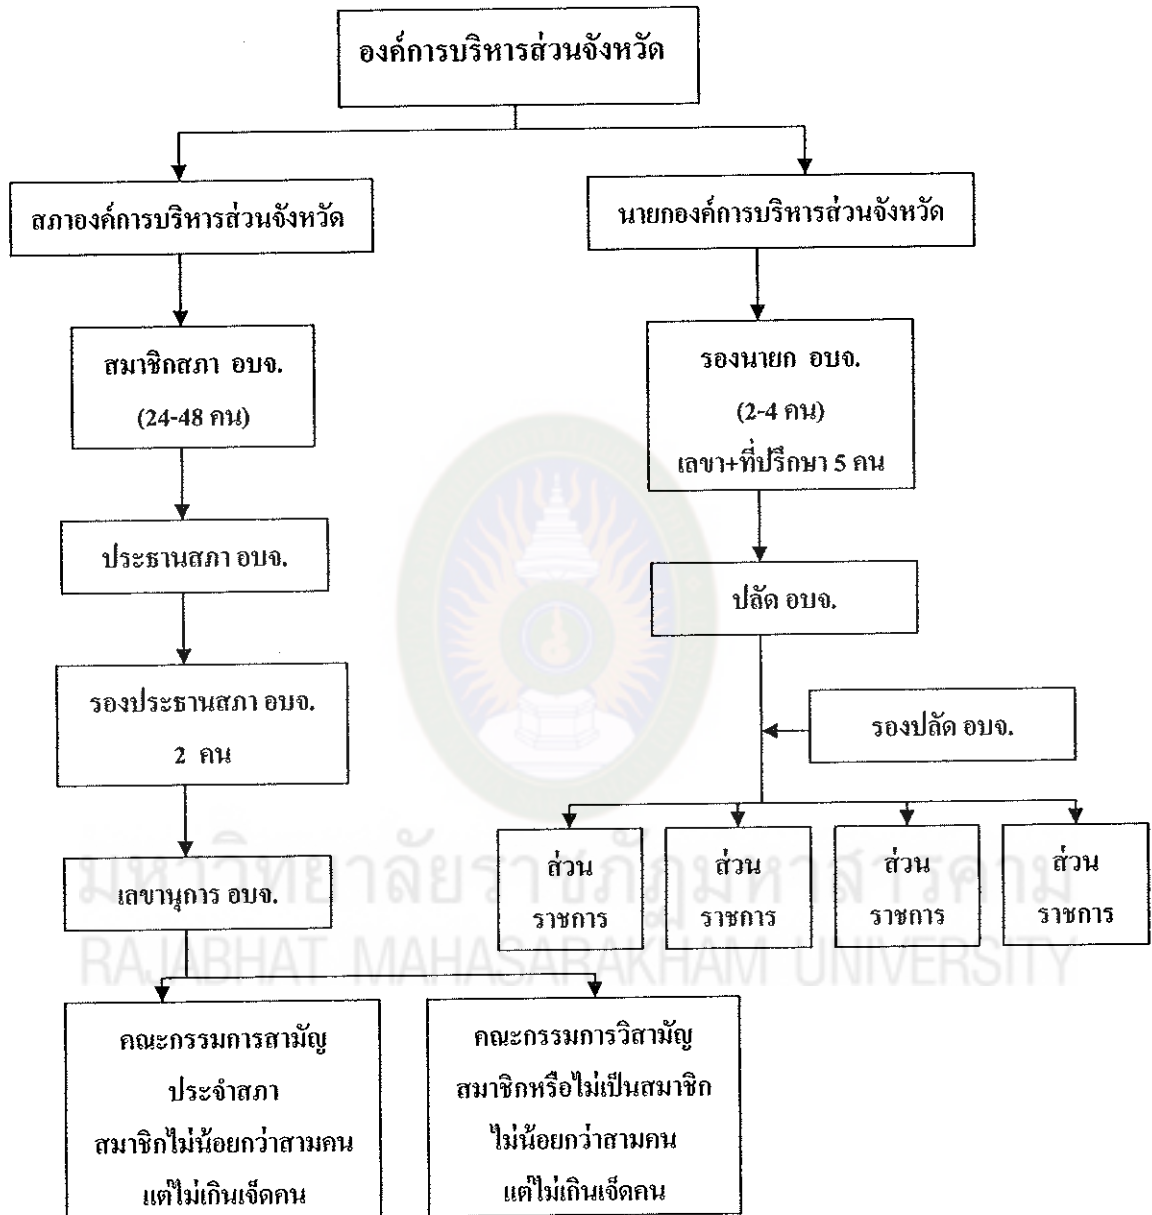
องค์การบริหารส่วนจังหวัด

สภาองค์การบริหารส่วนจังหวัด

นายกองค์การบริหารส่วนจังหวัด

สมาชิกสภา อบจ.
(24-48 คน)

ประธานสภา อบจ.

รองประธานสภา อบจ.
2 คน

เลขานุการ อบจ.

คณะกรรมการสามัญ
ประจำสภา
สมาชิกไม่น้อยกว่าสามคน
แต่ไม่เกินเจ็ดคน

คณะกรรมการวิสามัญ
สมาชิกหรือไม่เป็นสมาชิก
ไม่น้อยกว่าสามคน
แต่ไม่เกินเจ็ดคน

รองนายก อบจ.
(2-4 คน)
เลขา+ที่ปรึกษา 5 คน

ปลัด อบจ.

รองปลัด อบจ.

ส่วน
ราชการ

ส่วน
ราชการ

ส่วน
ราชการ

ส่วน
ราชการ

มหาวิทยาลัยราชภัฏมหาสารคาม
RAJABHAT MAHASARAKHAM UNIVERSITY